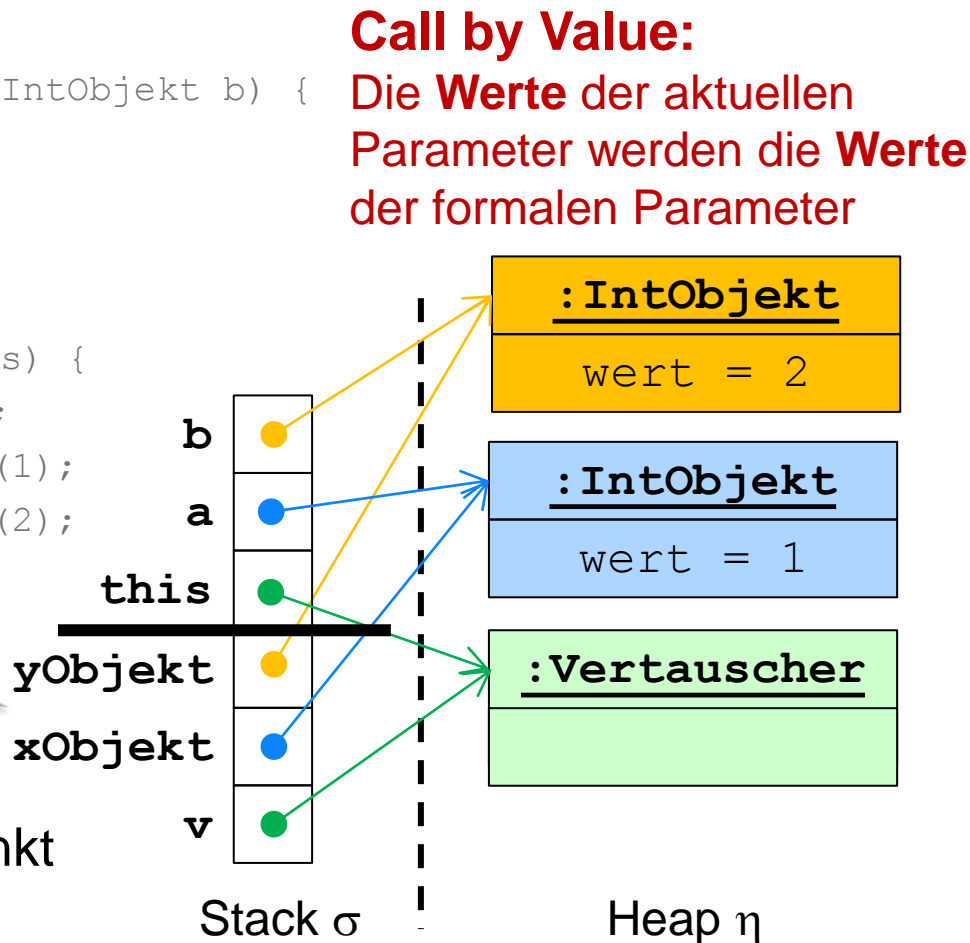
IntObjekt b) {

s) {

;

(1);

(2);

nkt

**Call by Value:**
Die **Werte** der aktuellen Parameter werden die **Werte** der formalen Parameter

b
a
this
yObjekt
xObjekt
v

:IntObjekt
wert = 2

:IntObjekt
wert = 1

:Vertauscher

Stack $\sigma$

Heap $\eta$